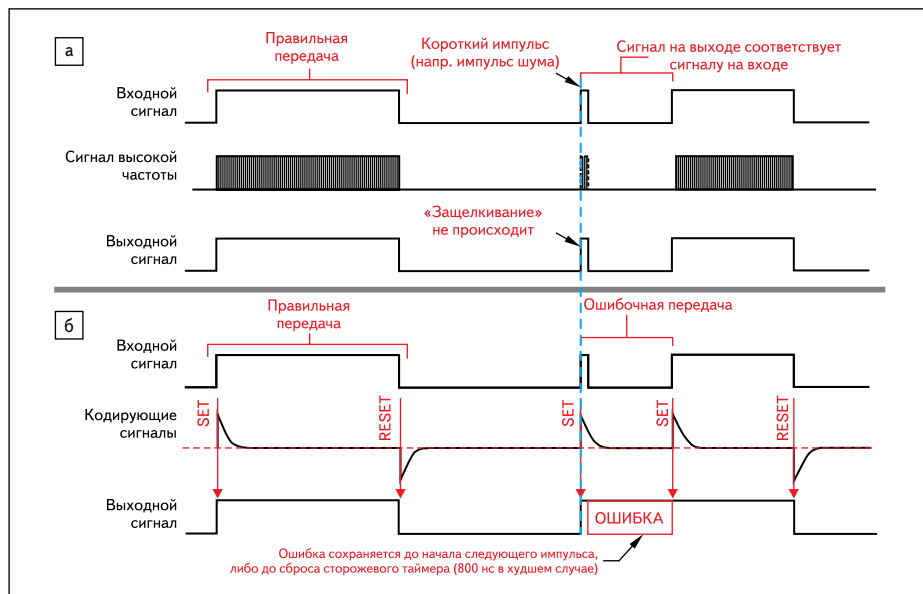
а

Правильная передача

Короткий импульс (напр. импульс шума)

Сигнал на выходе соответствует сигналу на входе

Входной сигнал

Сигнал высокой частоты

Выходной сигнал

«Защелкивание» не происходит

б

Правильная передача

Ошибочная передача

Входной сигнал

Кодирующие сигналы

SET

RESET

SET

SET

RESET

Выходной сигнал

ОШИБКА

Ошибка сохраняется до начала следующего импульса, либо до сброса сторожевого таймера (800 нс в худшем случае)